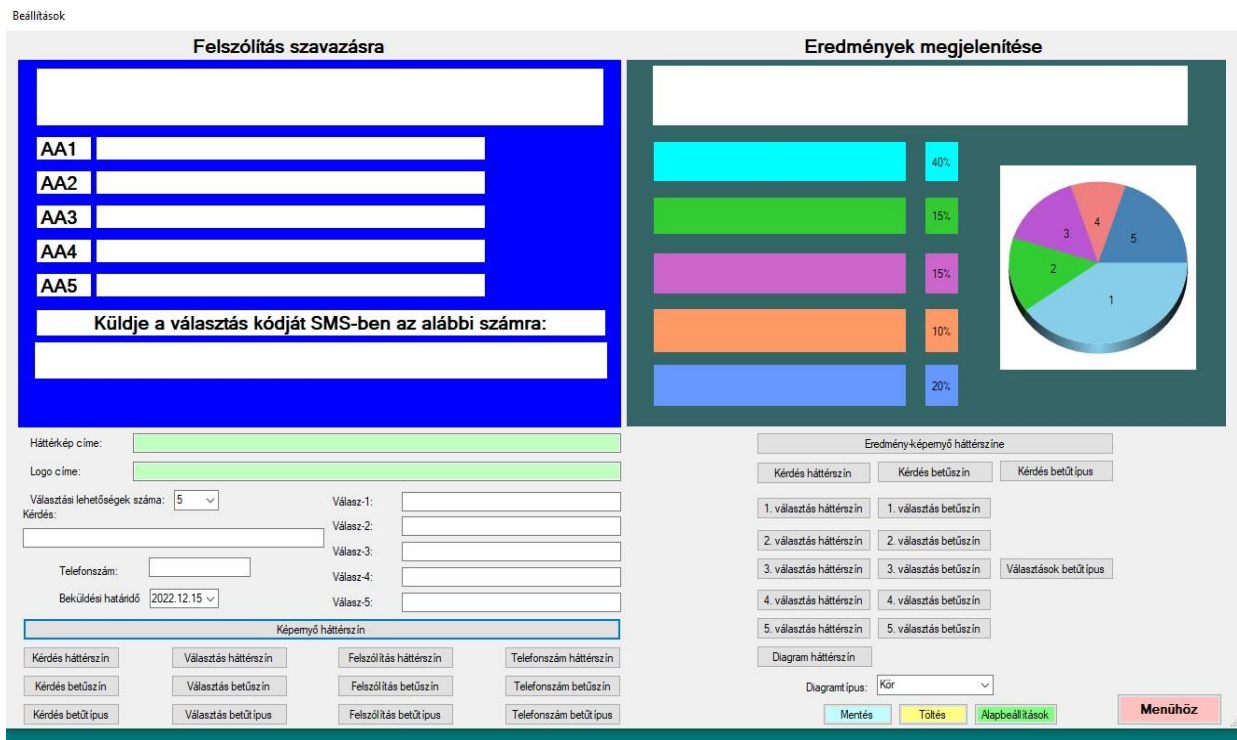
Beállítások

Felszólítás szavazásra

AA1
AA2
AA3
AA4
AA5

Küldje a választás kódját SMS-ben az alábbi számra:

Eredmények megjelenítése

40%
15%
15%
10%
20%

3
4
5
2
1

Háttérkép címe:
Logo címe:
Választási lehetőségek száma: 5
Kérdés:
Válasz-1:
Válasz-2:
Válasz-3:
Válasz-4:
Válasz-5:
Telefonszám:
Beküldési határidő 2022.12.15
Képernyő háttérszín
Kérdés háttérszín
Választás háttérszín
Felszólítás háttérszín
Telefonszám háttérszín
Kérdés betűszín
Választás betűszín
Felszólítás betűszín
Telefonszám betűszín
Kérdés betűtípus
Választás betűtípus
Felszólítás betűtípus
Telefonszám betűtípus

Eredmény-képernyő háttérszíne
Kérdés háttérszín
Kérdés betűszín
Kérdés betűtípus
1. választás háttérszín
1. választás betűszín
2. választás háttérszín
2. választás betűszín
3. választás háttérszín
3. választás betűszín
Választások betűtípus
4. választás háttérszín
4. választás betűszín
5. választás háttérszín
5. választás betűszín
Diagram háttérszín
Diagramtípus: Kör
Mentés
Töltés
Alapbeállítások
Menühöz